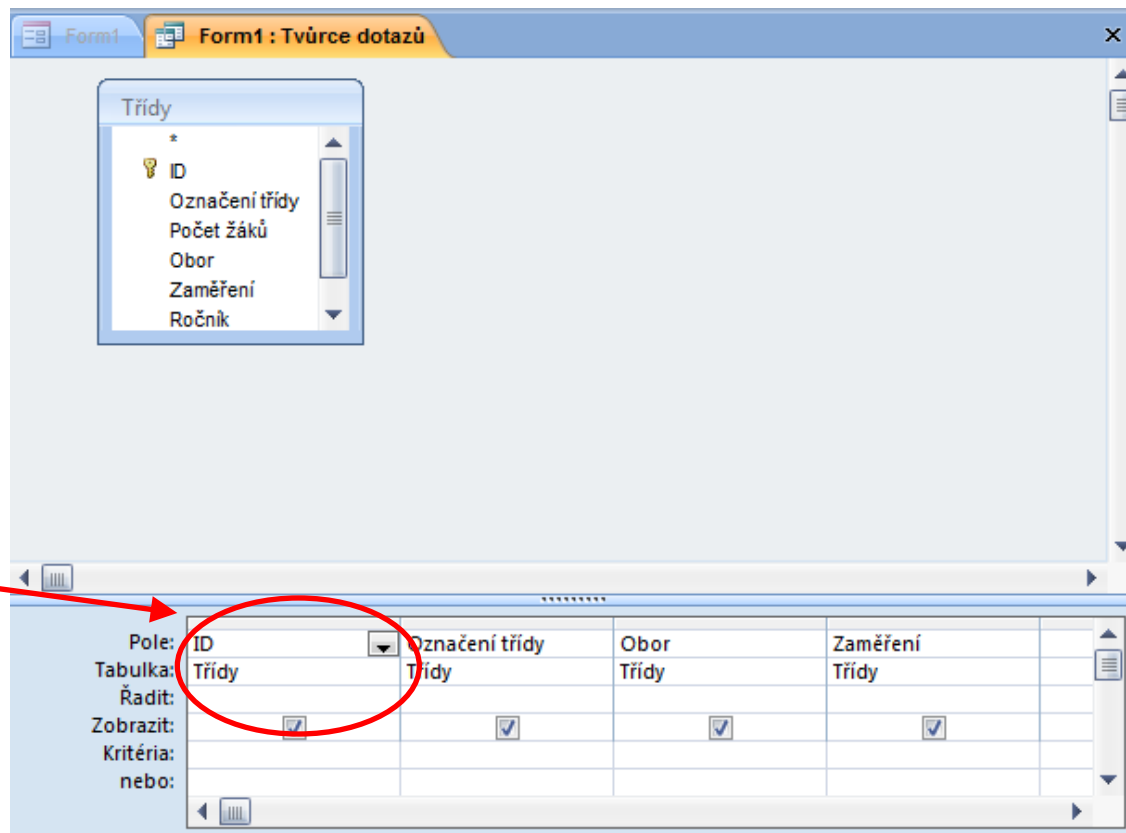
Form1 | Form1 : Tvůrce dotazů

Třídy
*
ID
Označení třídy
Počet žáků
Obor
Zaměření
Ročník

| | | | | |
|---|---|---|---|---|
| Pole: | ID | Označení třídy | Obor | Zaměření |
| Tabulka: | Třídy | Třídy | Třídy | Třídy |
| Řadit: | | | | |
| Zobrazit: | ☑ | ☑ | ☑ | ☑ |
| Kritéria: | | | | |
| nebo: | | | | |